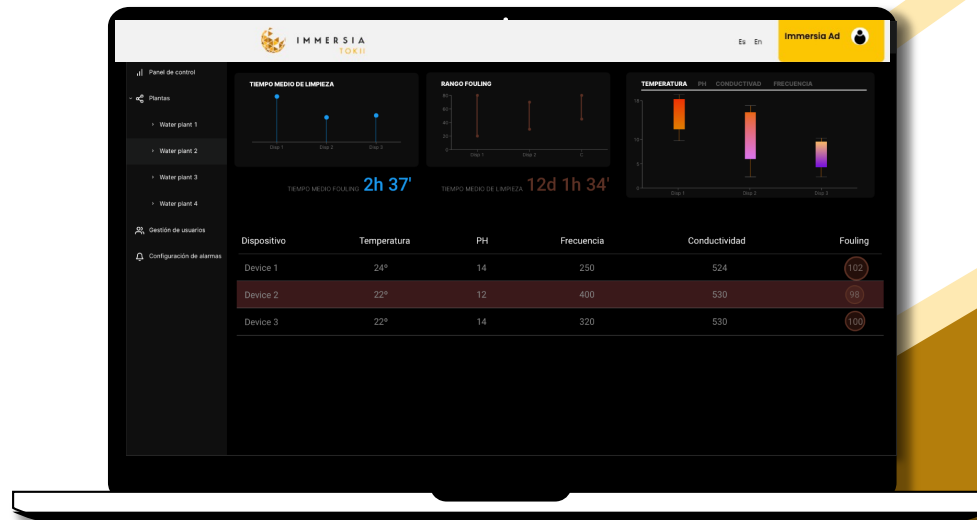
IMMERSIA
TOKII

Es En

Immersia Ad

Panel de control
Plantas
Water plant 1
Water plant 2
Water plant 3
Water plant 4
Gestión de usuarios
Configuración de alarmas

TIEMPO MEDIO DE LIMPIEZA

Disp 1 Disp 2 Disp 3

TIEMPO MEDIO FOULING 2h 37'

RANGO FOULING

80
60
40
20
0

Disp 1 Disp 2 C

TIEMPO MEDIO DE LIMPIEZA 12d 1h 34'

TEMPERATURA PH CONDUCTIVIDAD FRECUENCIA

15
10
5
0

Disp 1 Disp 2 Disp 3

| Dispositivo | Temperatura | PH | Frecuencia | Conductividad | Fouling |
|---|---|---|---|---|---|
| Device 1 | 24º | 14 | 250 | 524 | 102 |
| Device 2 | 22º | 12 | 400 | 530 | 98 |
| Device 3 | 22º | 14 | 320 | 530 | 100 |